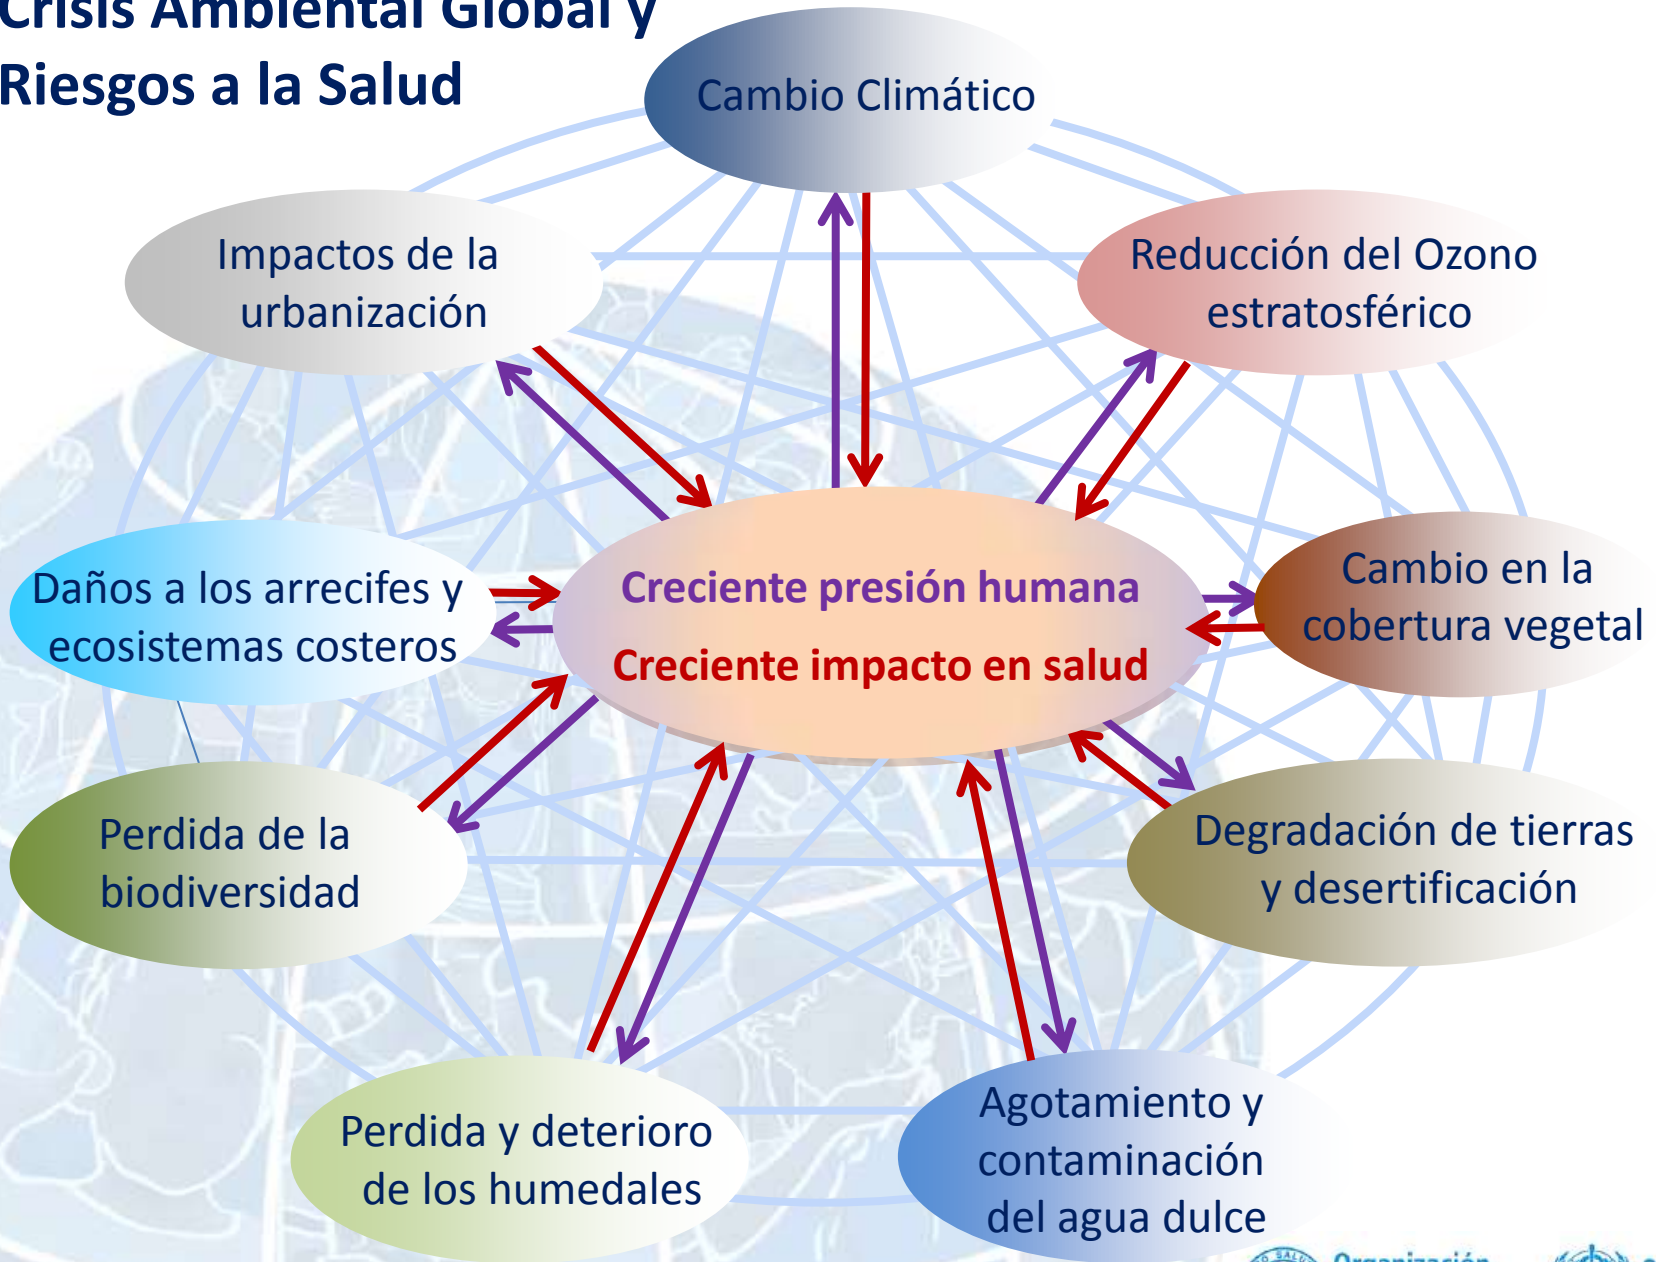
Crisis Ambiental Global y Riesgos a la Salud

Cambio Climático

Impactos de la urbanización

Reducción del Ozono estratosférico

Daños a los arrecifes y ecosistemas costeros

Creciente presión humana

Creciente impacto en salud

Cambio en la cobertura vegetal

Perdida de la biodiversidad

Degradación de tierras y desertificación

Perdida y deterioro de los humedales

Agotamiento y contaminación del agua dulce

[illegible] Organización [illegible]